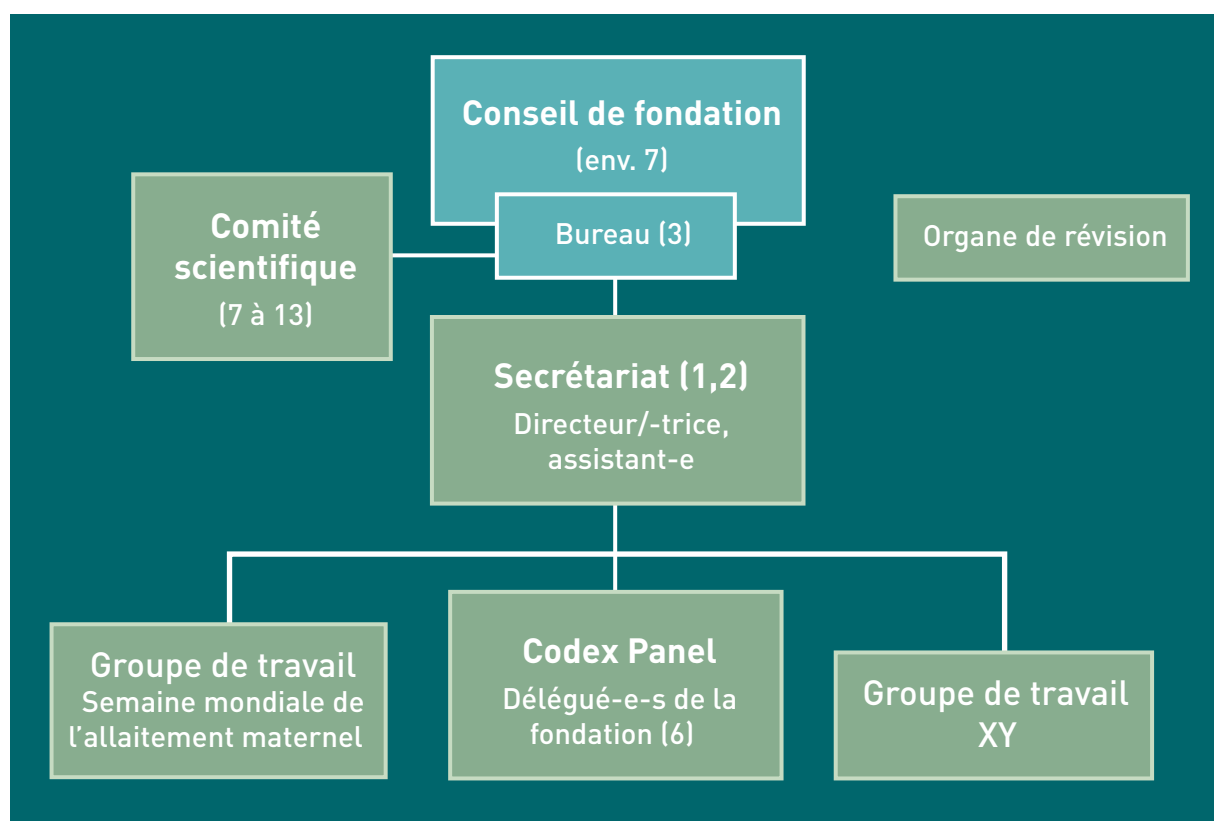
Conseil de fondation
(env. 7)

Bureau (3)

Comité scientifique
(7 à 13)

Organe de révision

Secrétariat (1,2)
Directeur/-trice, assistant-e

Groupe de travail
Semaine mondiale de l'allaitement maternel

Codex Panel
Délégué-e-s de la fondation (6)

Groupe de travail
XY